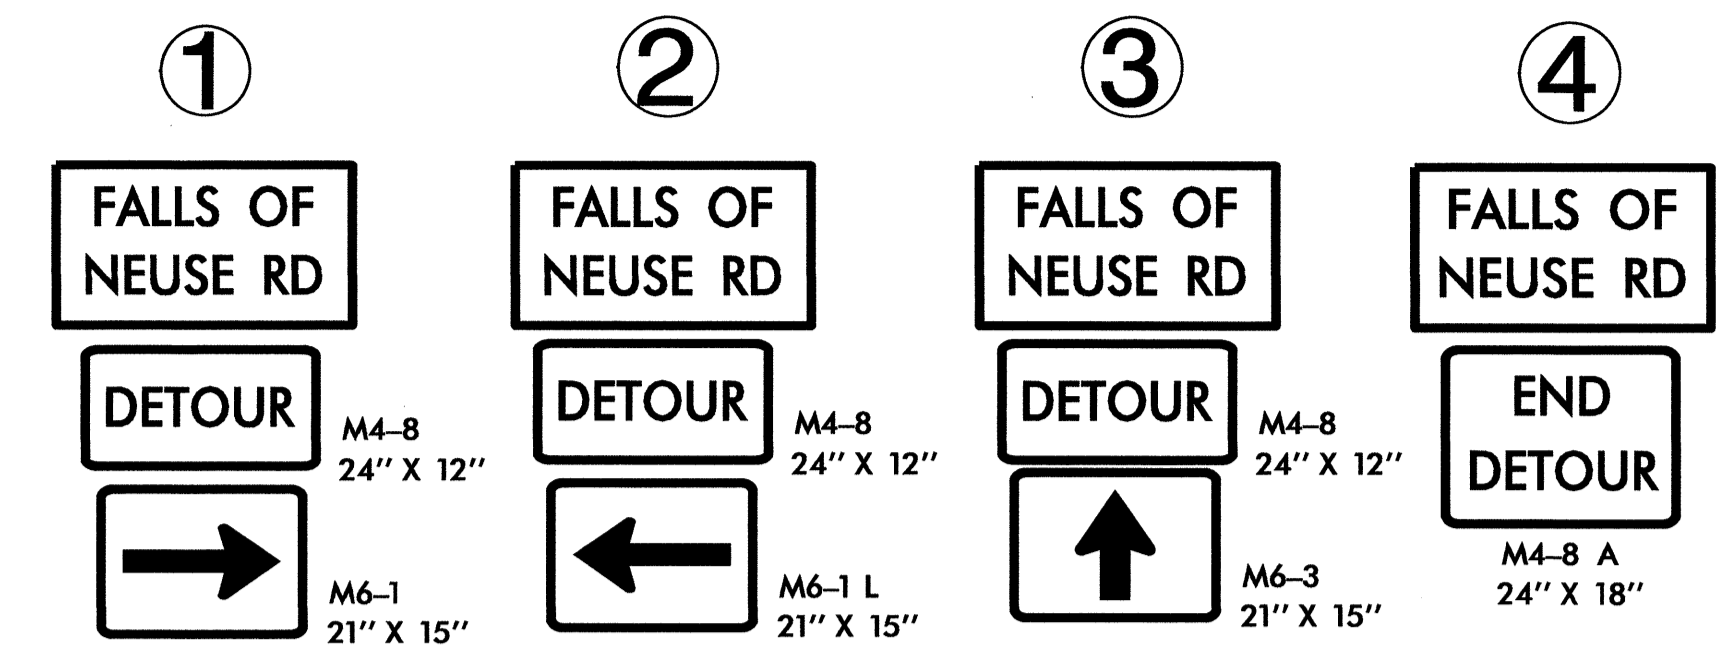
①

FALLS OF NEUSE RD

DETOUR

M4–8
24'' X 12''

M6–1
21'' X 15''

②

FALLS OF NEUSE RD

DETOUR

M4–8
24'' X 12''

M6–1 L
21'' X 15''

③

FALLS OF NEUSE RD

DETOUR

M4–8
24'' X 12''

M6–3
21'' X 15''

④

FALLS OF NEUSE RD

END DETOUR

M4–8 A
24'' X 18''